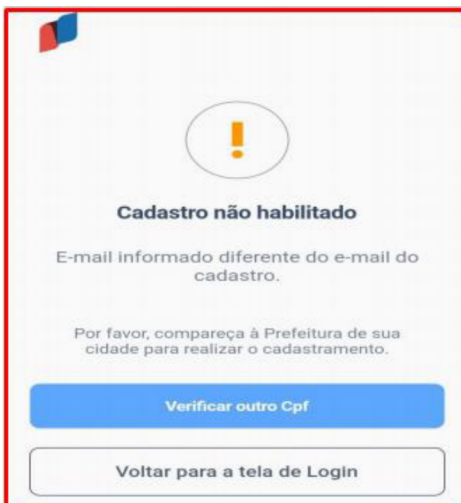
!

Cadastro não habilitado

E-mail informado diferente do e-mail do cadastro.

Por favor, compareça à Prefeitura de sua cidade para realizar o cadastramento.

Verificar outro Cpf

Voltar para a tela de Login